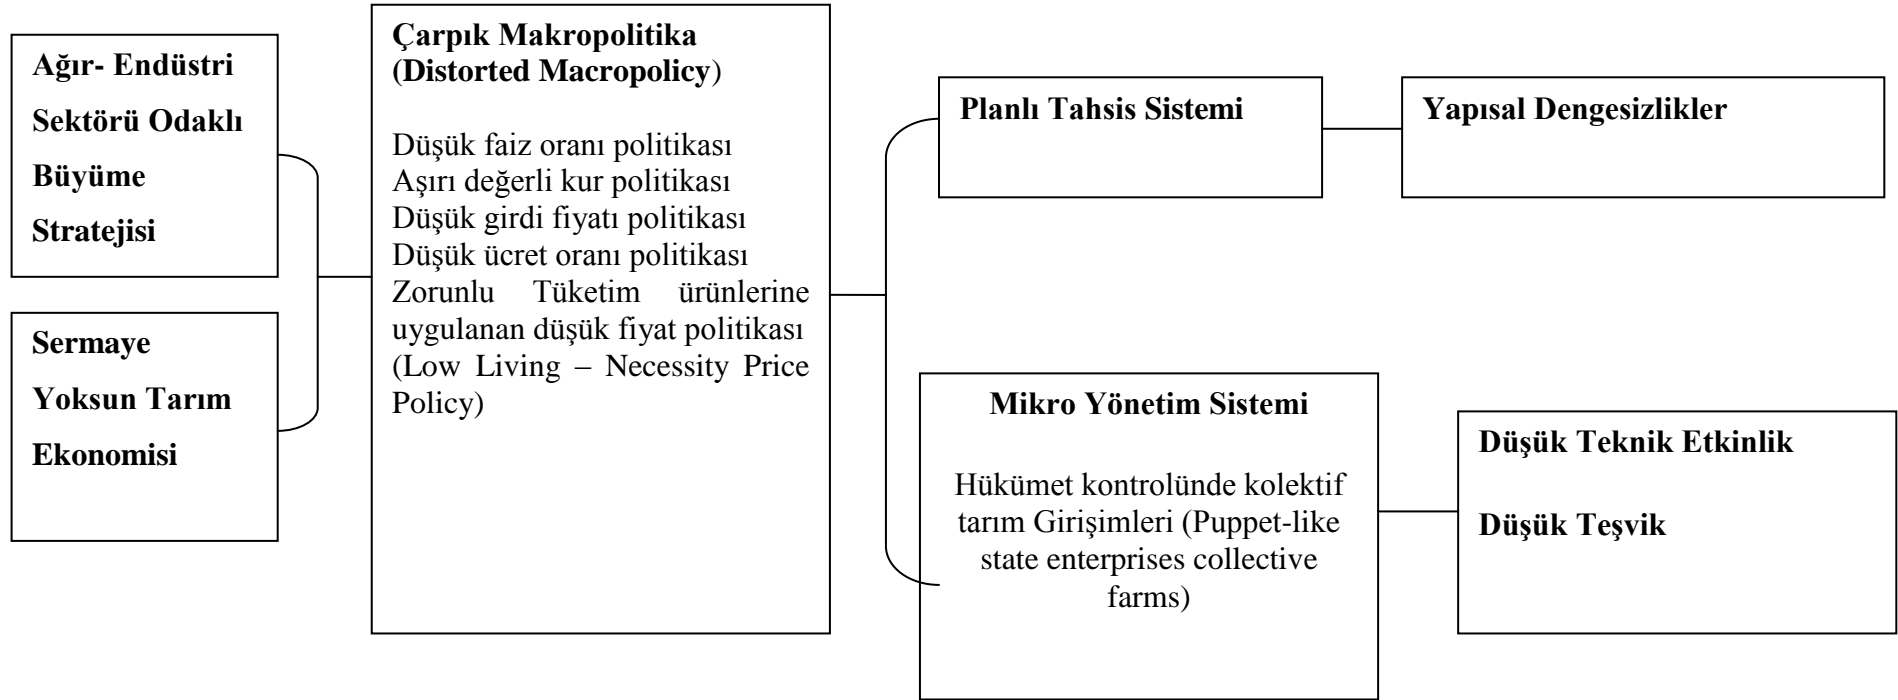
Ağır- Endüstri Sektörü Odaklı Büyüme Stratejisi

Sermaye Yoksun Tarım Ekonomisi

Çarpık Makropolitika (Distorted Macropolicy)

Düşük faiz oranı politikası
Aşırı değerli kur politikası
Düşük girdi fiyatı politikası
Düşük ücret oranı politikası
Zorunlu Tüketim ürünlerine uygulanan düşük fiyat politikası (Low Living – Necessity Price Policy)

Planlı Tahsis Sistemi

Yapısal Dengesizlikler

Mikro Yönetim Sistemi

Hükümet kontrolünde kolektif tarım Girişimleri (Puppet-like state enterprises collective farms)

Düşük Teknik Etkinlik

Düşük Teşvik